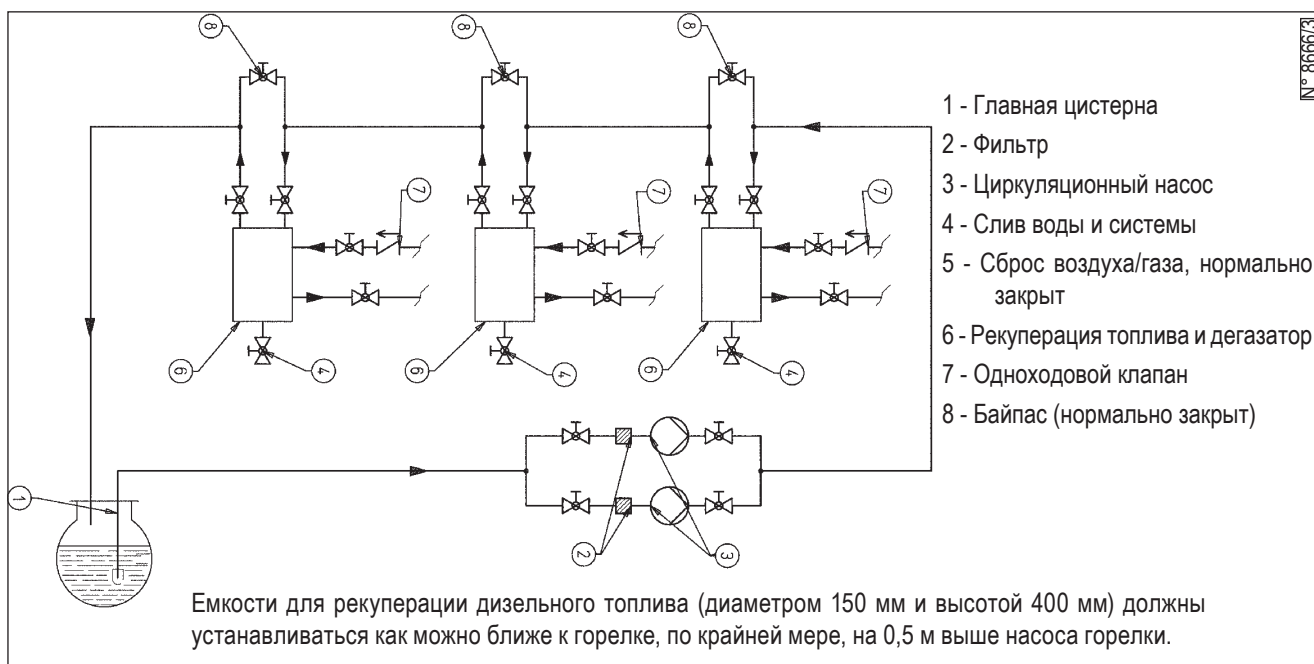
8
8
8
7
7
7
6
4
6
4
6
4
1
2
3

N° 8666/3

1 - Главная цистерна
2 - Фильтр
3 - Циркуляционный насос
4 - Слив воды и системы
5 - Сброс воздуха/газа, нормально закрыт
6 - Рекуперация топлива и дегазатор
7 - Одноходовой клапан
8 - Байпас (нормально закрыт)

Емкости для рекуперации дизельного топлива (диаметром 150 мм и высотой 400 мм) должны устанавливаться как можно ближе к горелке, по крайней мере, на 0,5 м выше насоса горелки.